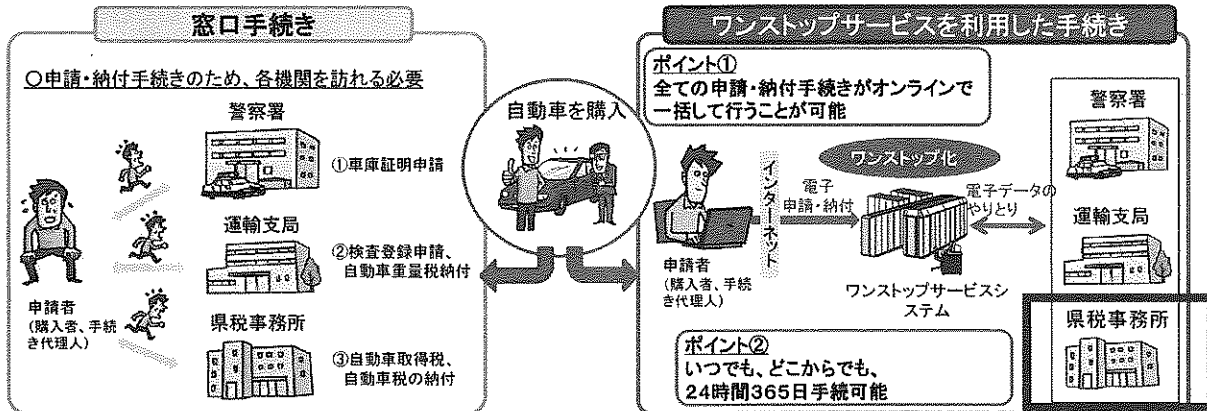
窓口手続き

○申請・納付手続きのため、各機関を訪れる必要

警察署

①車庫証明申請

運輸支局

②検査登録申請、自動車重量税納付

県税事務所

③自動車取得税、自動車税の納付

申請者
(購入者、手続き代理人)

自動車を購入

ワンストップサービスを利用した手続き

ポイント①
全ての申請・納付手続きがオンラインで一括して行うことが可能

ワンストップ化

インターネット

電子申請・納付

電子データのやりとり

申請者
(購入者、手続き代理人)

ワンストップサービスシステム

警察署

運輸支局

県税事務所

ポイント②
いつでも、どこからでも、
24時間365日手続可能